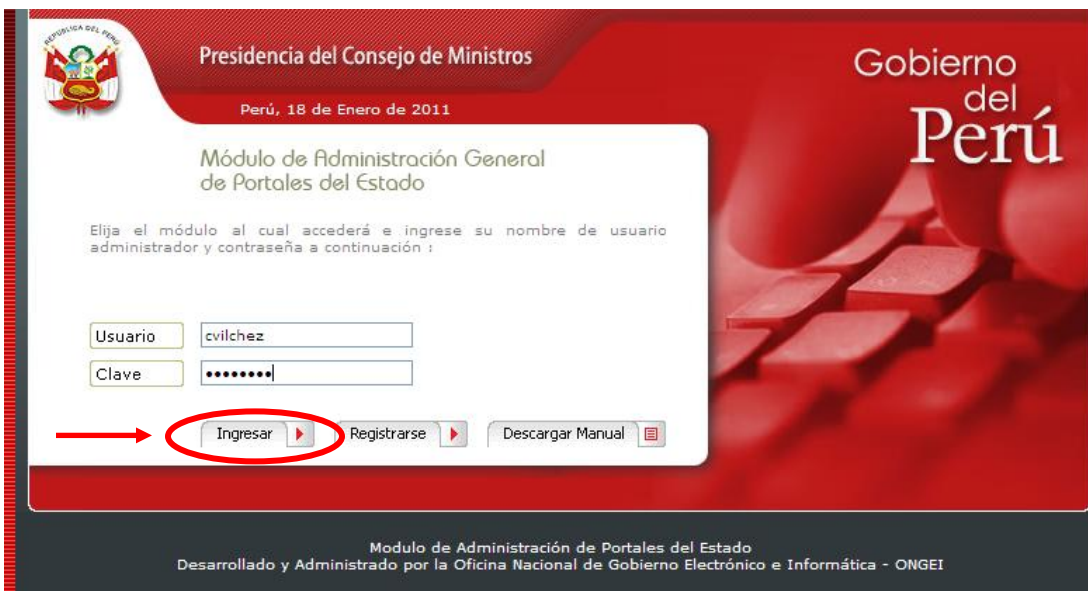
REPÚBLICA DEL PERÚ

Presidencia del Consejo de Ministros

Perú, 18 de Enero de 2011

Gobierno del Perú

Módulo de Administración General de Portales del Estado

Elija el módulo al cual accederá e ingrese su nombre de usuario administrador y contraseña a continuación :

Usuario cvilchez

Clave ••••••••

Ingresar

Registrarse

Descargar Manual

Modulo de Administración de Portales del Estado
Desarrollado y Administrado por la Oficina Nacional de Gobierno Electrónico e Informática - ONGEI